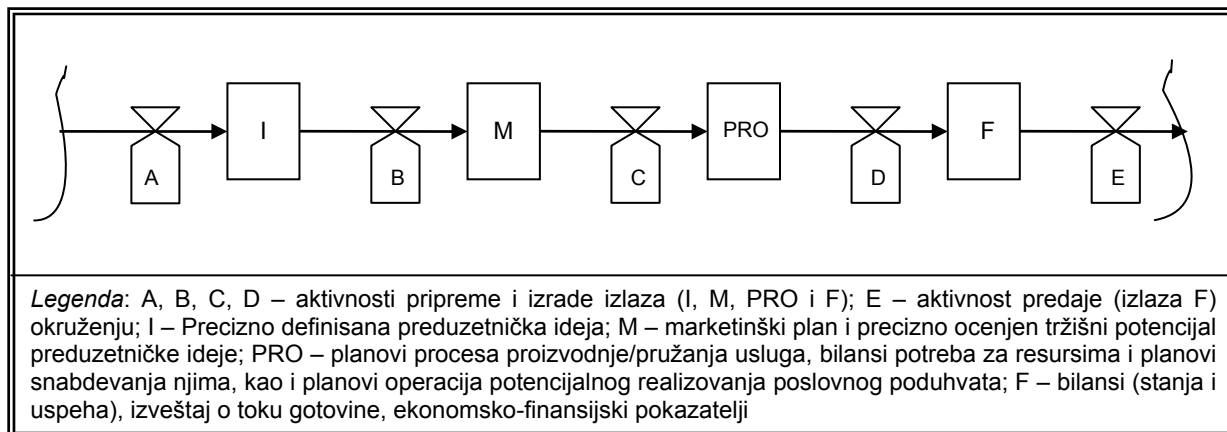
I

M

PRO

F

A

B

C

D

E

*Legenda*: A, B, C, D – aktivnosti pripreme i izrade izlaza (I, M, PRO i F); E – aktivnost predaje (izlaza F) okruženju; I – Precizno definisana preduzetnička ideja; M – marketinški plan i precizno ocenjen tržišni potencijal preduzetničke ideje; PRO – planovi procesa proizvodnje/pružanja usluga, bilansi potreba za resursima i planovi snabdevanja njima, kao i planovi operacija potencijalnog realizovanja poslovnog poduhvata; F – bilansi (stanja i uspeha), izveštaj o toku gotovine, ekonomsko-finansijski pokazatelji